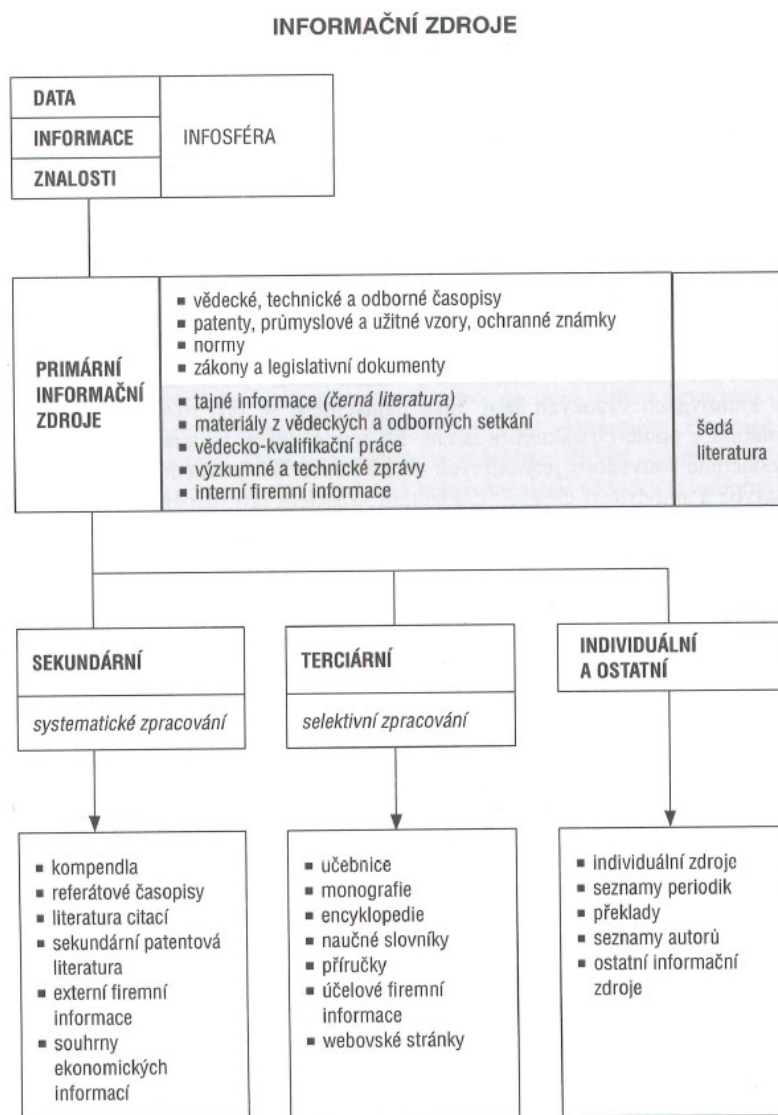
INFORMAČNÍ ZDROJE

DATA
INFORMACE
ZNALOSTI

INFOSFÉRA

PRIMÁRNÍ INFORMAČNÍ ZDROJE

- vědecké, technické a odborné časopisy
- patenty, průmyslové a užitné vzory, ochranné známky
- normy
- zákony a legislativní dokumenty
- tajné informace *(černá literatura)*
- materiály z vědeckých a odborných setkání
- vědecko-kvalifikační práce
- výzkumné a technické zprávy
- interní firemní informace

šedá literatura

SEKUNDÁRNÍ

*systematické zpracování*

- kompendia
- referátové časopisy
- literatura citací
- sekundární patentová literatura
- externí firemní informace
- souhrny ekonomických informací

TERCIÁRNÍ

*selektivní zpracování*

- učebnice
- monografie
- encyklopedie
- naučné slovníky
- příručky
- účelové firemní informace
- webovské stránky

INDIVIDUÁLNÍ A OSTATNÍ

- individuální zdroje
- seznamy periodik
- překlady
- seznamy autorů
- ostatní informační zdroje